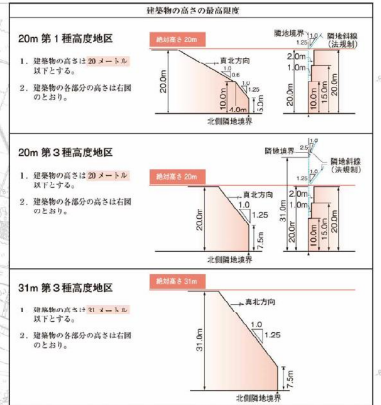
建築物の高さの最高限度

20m 第１種高度地区

1. 建築物の高さは20メートル以下とする。

2. 建築物の各部分の高さは右図のとおり。

絶対高さ 20m

真北方向

1.0

0.6

1.0

1.25

20.0m

10.0m

4.0m

北側隣地境界

隣地境界

1.0

1.25

隣地斜線（法規制）

2.0m

1.0m

20.0m

15.0m

10.0m

20m 第３種高度地区

1. 建築物の高さは20メートル以下とする。

2. 建築物の各部分の高さは右図のとおり。

隣地境界

2.5

1.0

隣地斜線（法規制）

絶対高さ 20m

真北方向

1.0

1.25

20.0m

7.5m

北側隣地境界

31.0m

2.0m

1.0m

20.0m

15.0m

10.0m

20.0m

31m 第３種高度地区

1. 建築物の高さは31メートル以下とする。

2. 建築物の各部分の高さは右図のとおり。

絶対高さ 31m

真北方向

1.0

1.25

31.0m

7.5m

北側隣地境界